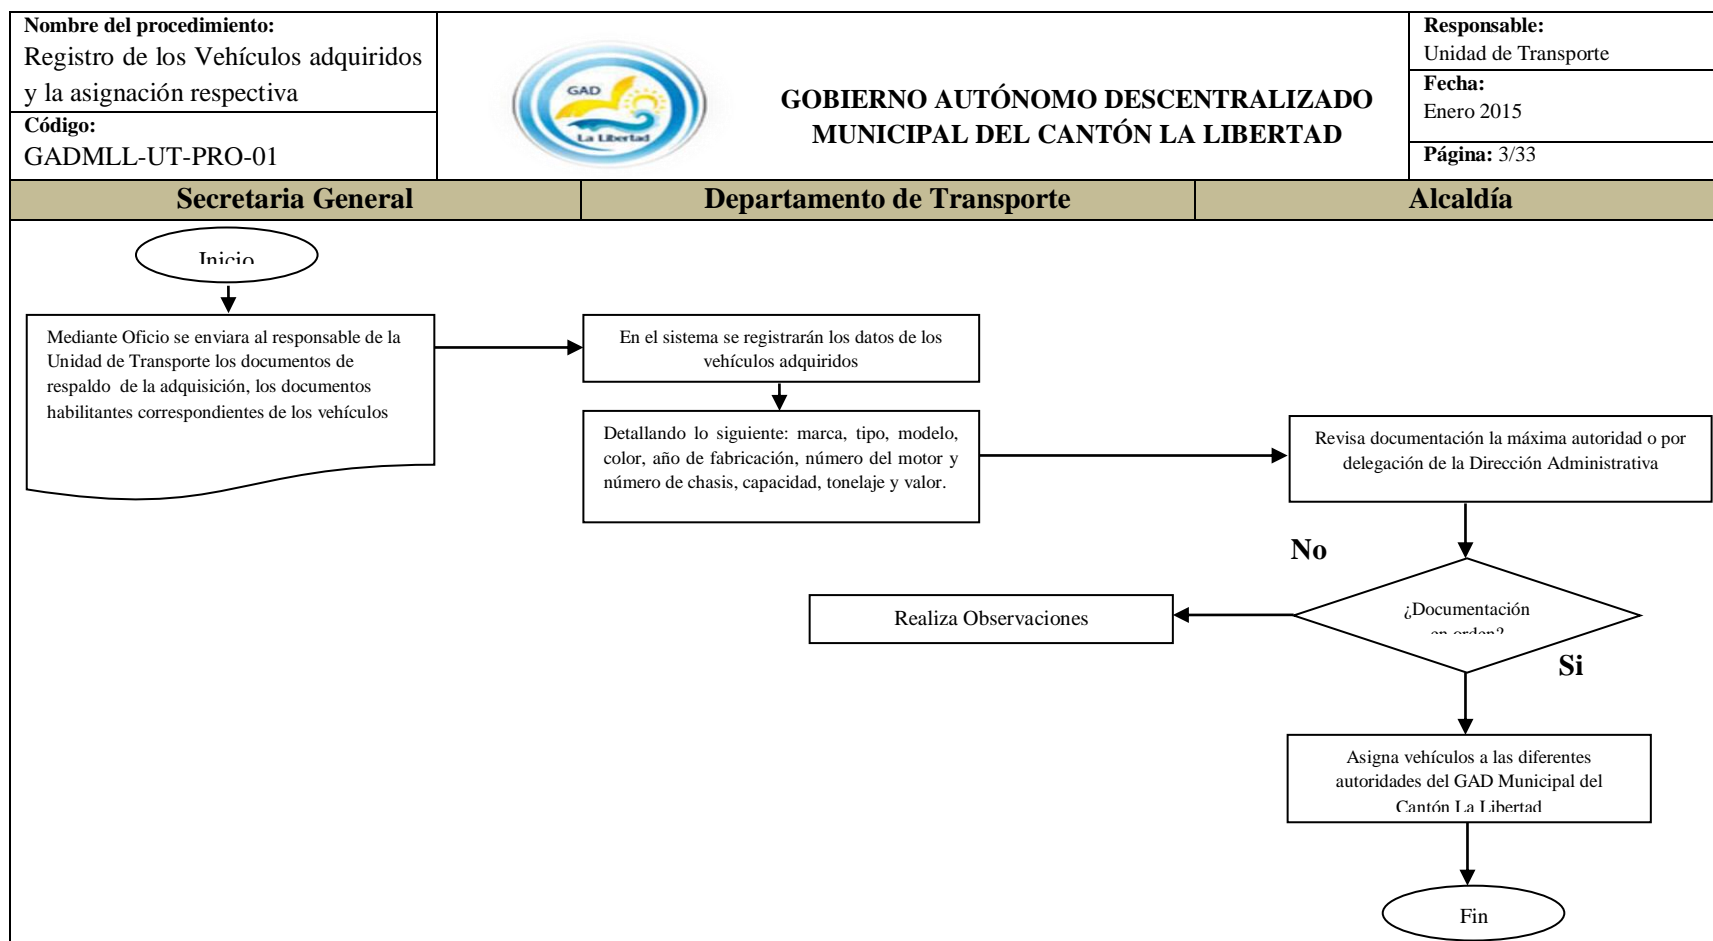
Nombre del procedimiento:
Registro de los Vehículos adquiridos y la asignación respectiva
Código:
GADMLL-UT-PRO-01

GAD
La Libertad

GOBIERNO AUTÓNOMO DESCENTRALIZADO MUNICIPAL DEL CANTÓN LA LIBERTAD

Responsable:
Unidad de Transporte
Fecha:
Enero 2015
Página: 3/33

| Secretaria General | Departamento de Transporte | Alcaldía |
|---|---|---|

Inicio

Mediante Oficio se enviara al responsable de la Unidad de Transporte los documentos de respaldo de la adquisición, los documentos habilitantes correspondientes de los vehículos

En el sistema se registrarán los datos de los vehículos adquiridos

Detallando lo siguiente: marca, tipo, modelo, color, año de fabricación, número del motor y número de chasis, capacidad, tonelaje y valor.

Revisa documentación la máxima autoridad o por delegación de la Dirección Administrativa

No

¿Documentación en orden?

Realiza Observaciones

Si

Asigna vehículos a las diferentes autoridades del GAD Municipal del Cantón La Libertad

Fin